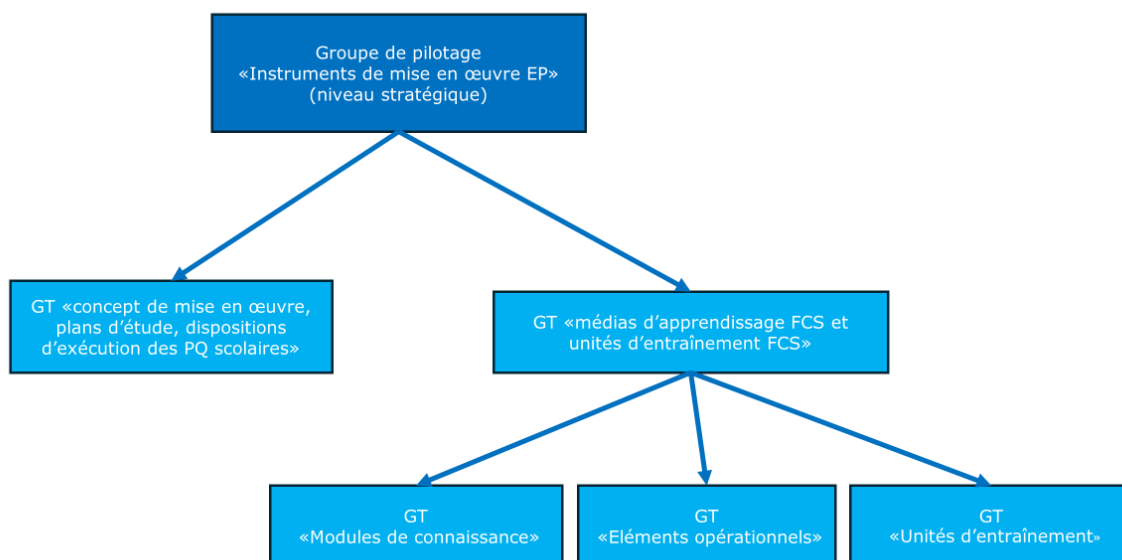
Groupe de pilotage
«Instruments de mise en œuvre EP»
(niveau stratégique)

GT «concept de mise en œuvre, plans d'étude, dispositions d'exécution des PQ scolaires»

GT «médias d'apprendissage FCS et unités d'entraînement FCS»

GT
«Modules de connaissance»

GT
«Eléments opérationnels»

GT
«Unités d'entraînement»